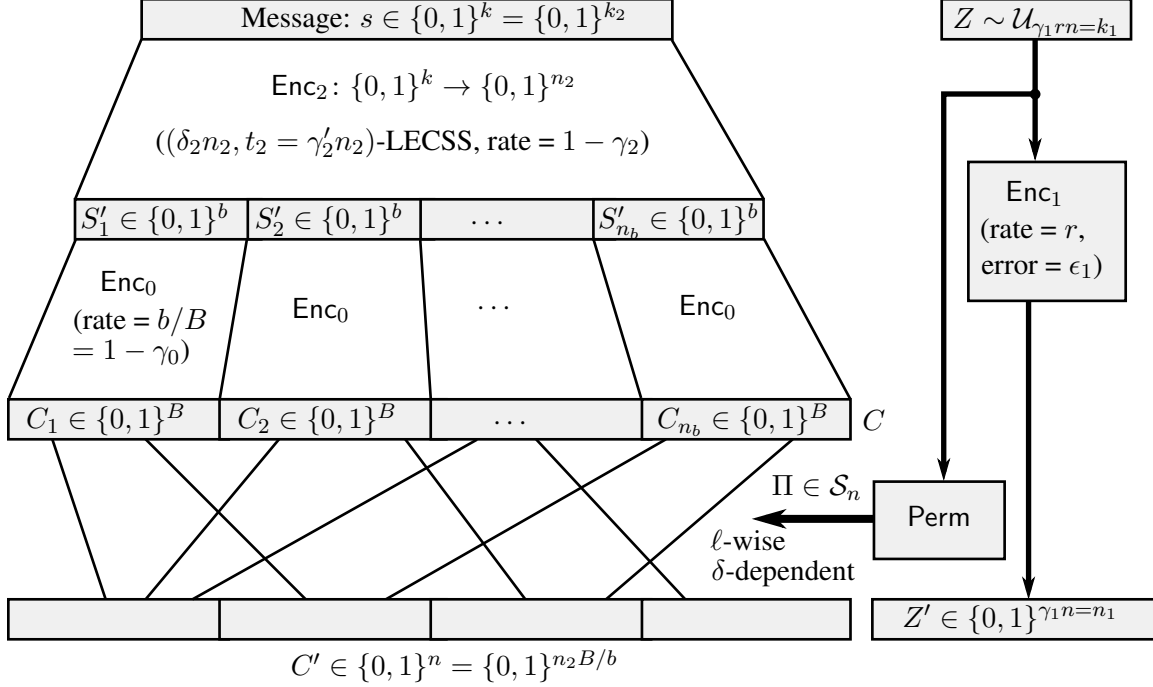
Message: $s \in \{0,1\}^k = \{0,1\}^{k_2}$

$Z \sim \mathcal{U}_{\gamma_1 rn = k_1}$

$\mathsf{Enc}_2\colon \{0,1\}^k \to \{0,1\}^{n_2}$

$((\delta_2 n_2, t_2 = \gamma_2' n_2)$-LECSS, rate = $1 - \gamma_2)$

$\mathsf{Enc}_1$
(rate = $r$,
error = $\epsilon_1$)

$S_1' \in \{0,1\}^b$ | $S_2' \in \{0,1\}^b$ | $\cdots$ | $S_{n_b}' \in \{0,1\}^b$

$\mathsf{Enc}_0$
(rate = $b/B$
$= 1 - \gamma_0$)

$\mathsf{Enc}_0$

$\cdots$

$\mathsf{Enc}_0$

$C_1 \in \{0,1\}^B$ | $C_2 \in \{0,1\}^B$ | $\cdots$ | $C_{n_b} \in \{0,1\}^B$ $C$

$\Pi \in \mathcal{S}_n$

Perm

$\ell$-wise
$\delta$-dependent

$Z' \in \{0,1\}^{\gamma_1 n = n_1}$

$C' \in \{0,1\}^n = \{0,1\}^{n_2 B/b}$